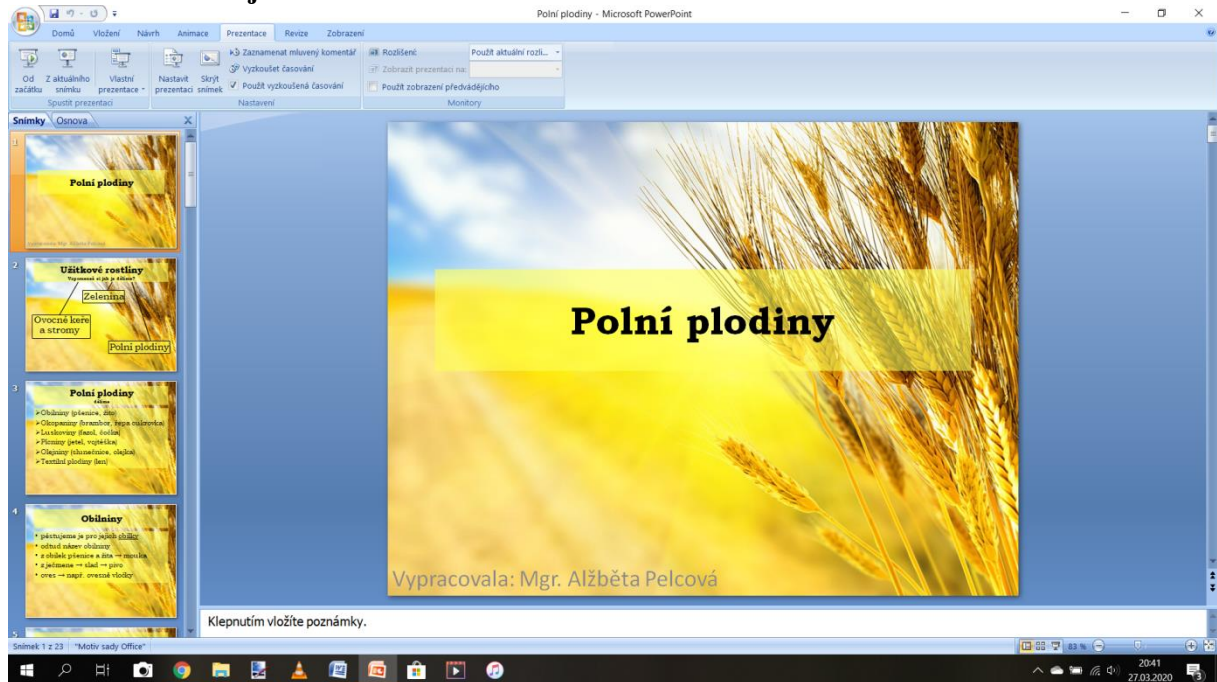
Polní plodiny - Microsoft PowerPoint

Domů Vložení Návrh Animace Prezentace Revize Zobrazení

Od začátku Z aktuálního snímku Vlastní prezentace Spustit prezentaci

Nastavit prezentaci Skrýt snímek Zaznamenat mluvený komentář Vyzkoušet časování Použít vyzkoušená časování Nastavení

Rozlišení: Použít aktuální rozli... Zobrazit prezentaci na: Použít zobrazení předvádějícího Monitory

Snímky Osnova

1
Polní plodiny
Vypracovala: Mgr. Alžběta Pelcová

2
Užitkové rostliny
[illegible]
Zelenina
Ovocné keře a stromy
Polní plodiny

3
Polní plodiny
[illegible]
➢Obilniny (pšenice, žito)
➢Okopaniny (brambor, řepa cukrovka)
➢Luskoviny (fazol, čočka)
➢Pícniny (jetel, vojtěška)
➢Olejniny (slunečnice, olejka)
➢Textilní plodiny (len)

4
Obilniny
• pěstujeme je pro jejich obilky
• odtud název obilniny
• z obilek pšenice a žita → mouka
• z ječmene → slad → pivo
• oves → např. ovesné vločky

5

Polní plodiny

Vypracovala: Mgr. Alžběta Pelcová

Klepnutím vložíte poznámky.

Snímek 1 z 23 "Motiv sady Office" 83 %

20:41 27.03.2020